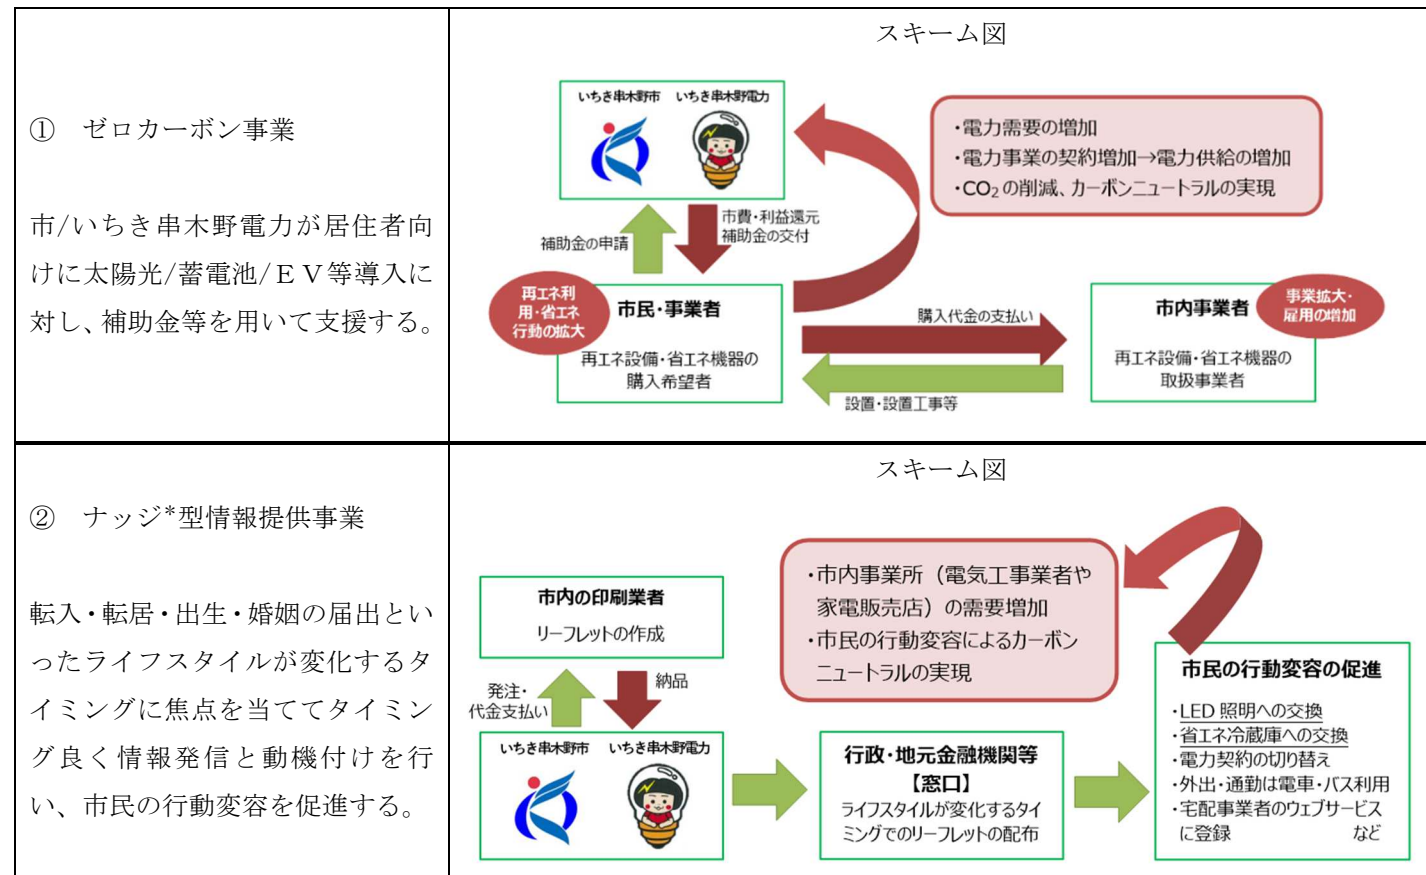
| | スキーム図 |
|---|---|
| ① ゼロカーボン事業<br><br>市/いちき串木野電力が居住者向けに太陽光/蓄電池/ＥＶ等導入に対し、補助金等を用いて支援する。 | いちき串木野市 いちき串木野電力<br>・電力需要の増加<br>・電力事業の契約増加→電力供給の増加<br>・$CO_2$の削減、カーボンニュートラルの実現<br>補助金の申請<br>市費・利益還元<br>補助金の交付<br>再エネ利用・省エネ行動の拡大<br>市民・事業者<br>再エネ設備・省エネ機器の購入希望者<br>購入代金の支払い<br>設置・設置工事等<br>市内事業者<br>事業拡大・雇用の増加<br>再エネ設備・省エネ機器の取扱事業者 |
| ② ナッジ*型情報提供事業<br><br>転入・転居・出生・婚姻の届出といったライフスタイルが変化するタイミングに焦点を当ててタイミング良く情報発信と動機付けを行い、市民の行動変容を促進する。 | スキーム図<br>・市内事業所（電気工事業者や家電販売店）の需要増加<br>・市民の行動変容によるカーボンニュートラルの実現<br>市内の印刷業者<br>リーフレットの作成<br>発注・代金支払い<br>納品<br>いちき串木野市 いちき串木野電力<br>行政・地元金融機関等【窓口】<br>ライフスタイルが変化するタイミングでのリーフレットの配布<br>市民の行動変容の促進<br>・LED照明への交換<br>・省エネ冷蔵庫への交換<br>・電力契約の切り替え<br>・外出・通勤は電車・バス利用<br>・宅配事業者のウェブサービスに登録 など |